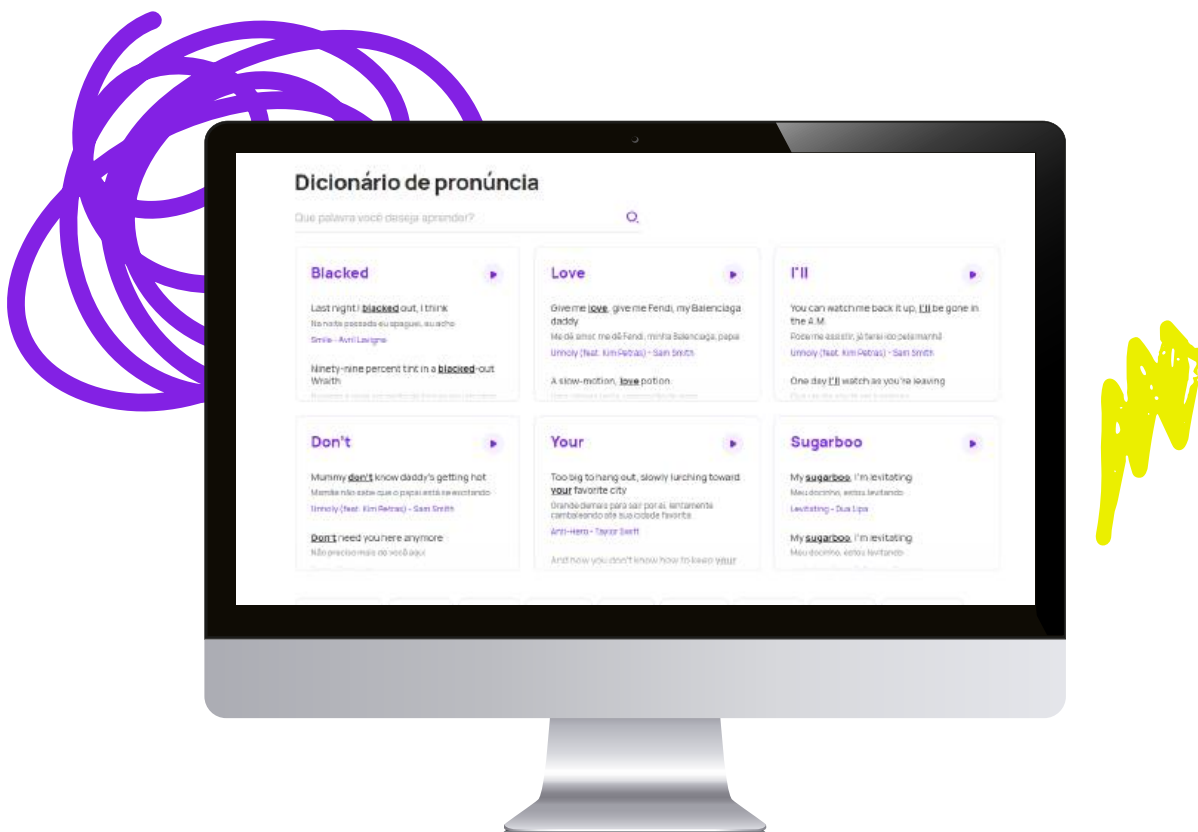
Dicionário de pronúncia

Que palavra você deseja aprender?

Blacked

Last night I blacked out, I think

Na noite passada eu apaguei, eu acho

Smile - Avril Lavigne

Ninety-nine percent tint in a blacked-out Wraith

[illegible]

Love

Give me love, give me Fendi, my Balenciaga daddy

Me dê amor, me dê Fendi, minha Balenciaga, papai

Unholy (feat. Kim Petras) - Sam Smith

A slow-motion, love potion

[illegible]

I'll

You can watch me back it up, I'll be gone in the A.M.

Pode me assistir, já terei ido pela manhã

Unholy (feat. Kim Petras) - Sam Smith

One day I'll watch as you're leaving

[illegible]

Don't

Mummy don't know daddy's getting hot

Mamãe não sabe que o papai está se excitando

Unholy (feat. Kim Petras) - Sam Smith

Don't need you here anymore

Não preciso mais de você aqui

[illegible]

Your

Too big to hang out, slowly lurching toward your favorite city

Grande demais para sair por aí, lentamente cambaleando até sua cidade favorita

Anti-Hero - Taylor Swift

And now you don't know how to keep your

Sugarboo

My sugarboo, I'm levitating

Meu docinho, estou levitando

Levitating - Dua Lipa

My sugarboo, I'm levitating

Meu docinho, estou levitando